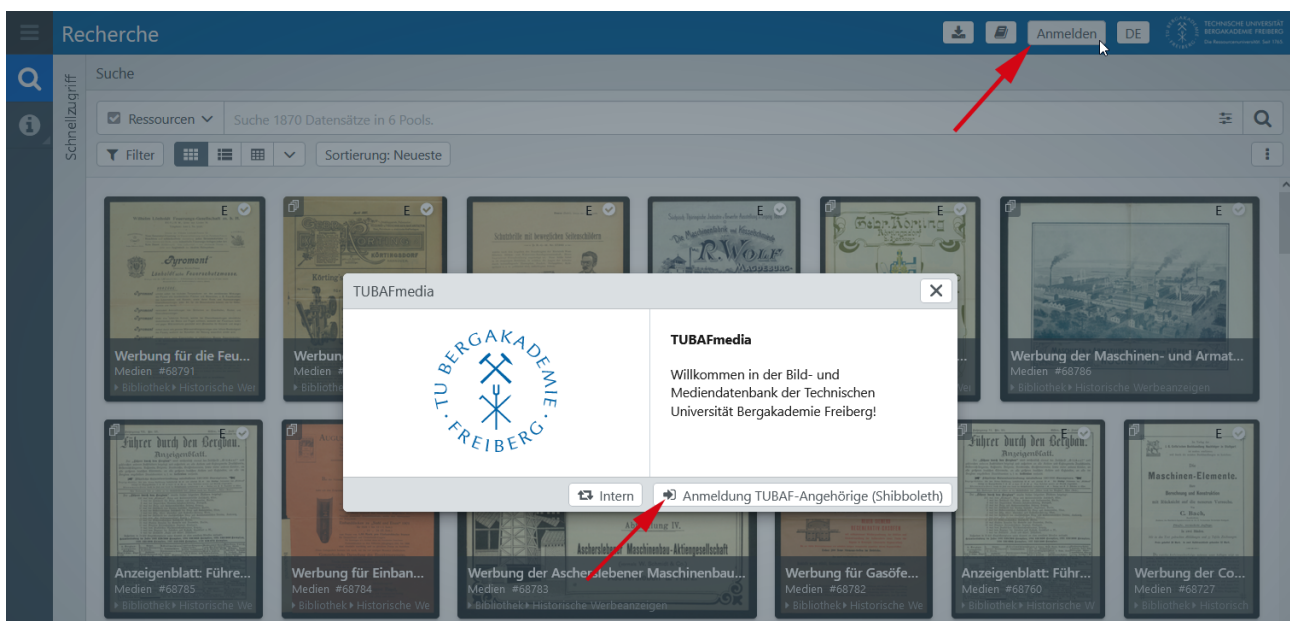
Recherche

Anmelden DE

TECHNISCHE UNIVERSITÄT BERGAKADEMIE FREIBERG

Schnellzugriff

Suche

Ressourcen

Suche 1870 Datensätze in 6 Pools.

Filter

Sortierung: Neueste

E

Pyrmont

R.WOLF

Werbung für die Feu...
Medien #68791
Bibliothek ▸ Historische We

Werbung
Medien #6
Bibliothek

Werbung der Maschinen- und Armat...
Medien #68786
Bibliothek ▸ Historische Werbeanzeigen

TUBAFmedia

TU BERGAKADEMIE FREIBERG

TUBAFmedia

Willkommen in der Bild- und Mediendatenbank der Technischen Universität Bergakademie Freiberg!

Intern

Anmeldung TUBAF-Angehörige (Shibboleth)

Führer durch den Bergbau.

Maschinen-Elemente.

Anzeigenblatt: Führe...
Medien #68785
Bibliothek ▸ Historische We

Werbung für Einban...
Medien #68784
Bibliothek ▸ Historische We

Werbung der Aschersiebener Maschinenbau...
Medien #68783
Bibliothek ▸ Historische Werbeanzeigen

Werbung für Gasöfe...
Medien #68782
Bibliothek ▸ Historische We

Anzeigenblatt: Führ...
Medien #68760
Bibliothek ▸ Historische We

Werbung der Co...
Medien #68727
Bibliothek ▸ Historisch